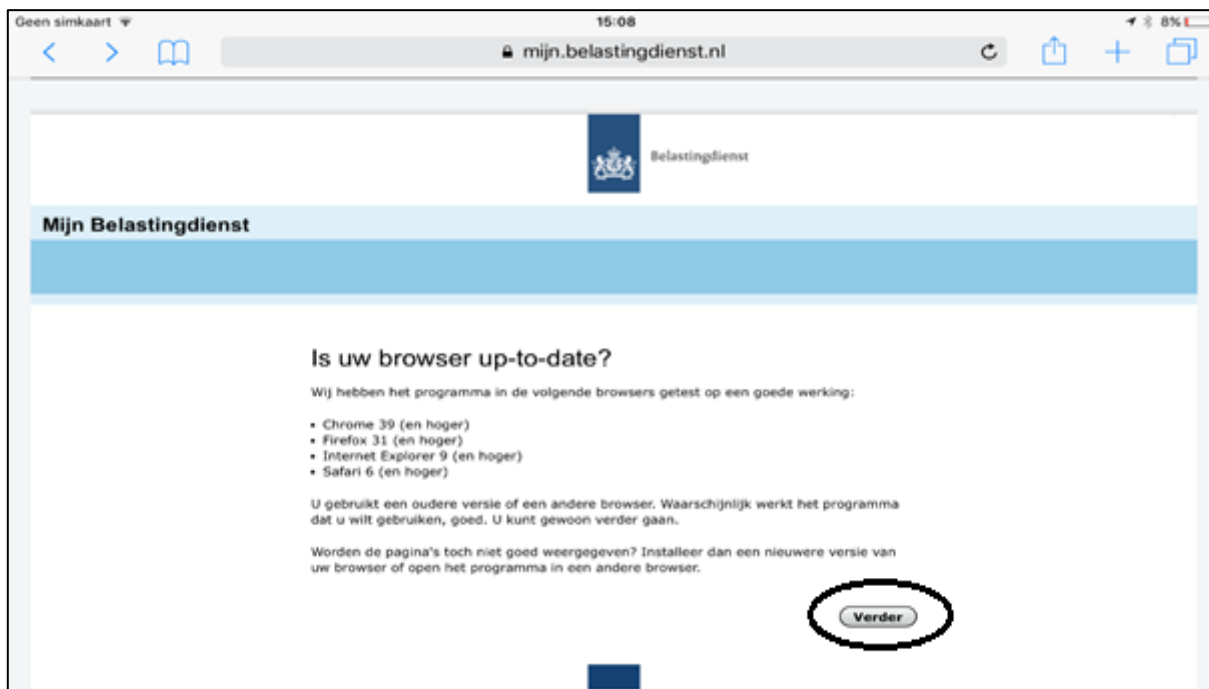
Geen simkaart 15:08 8%

mijn.belastingdienst.nl

Belastingdienst

Mijn Belastingdienst

Is uw browser up-to-date?

Wij hebben het programma in de volgende browsers getest op een goede werking:

• Chrome 39 (en hoger)
• Firefox 31 (en hoger)
• Internet Explorer 9 (en hoger)
• Safari 6 (en hoger)

U gebruikt een oudere versie of een andere browser. Waarschijnlijk werkt het programma dat u wilt gebruiken, goed. U kunt gewoon verder gaan.

Worden de pagina's toch niet goed weergegeven? Installeer dan een nieuwere versie van uw browser of open het programma in een andere browser.

Verder